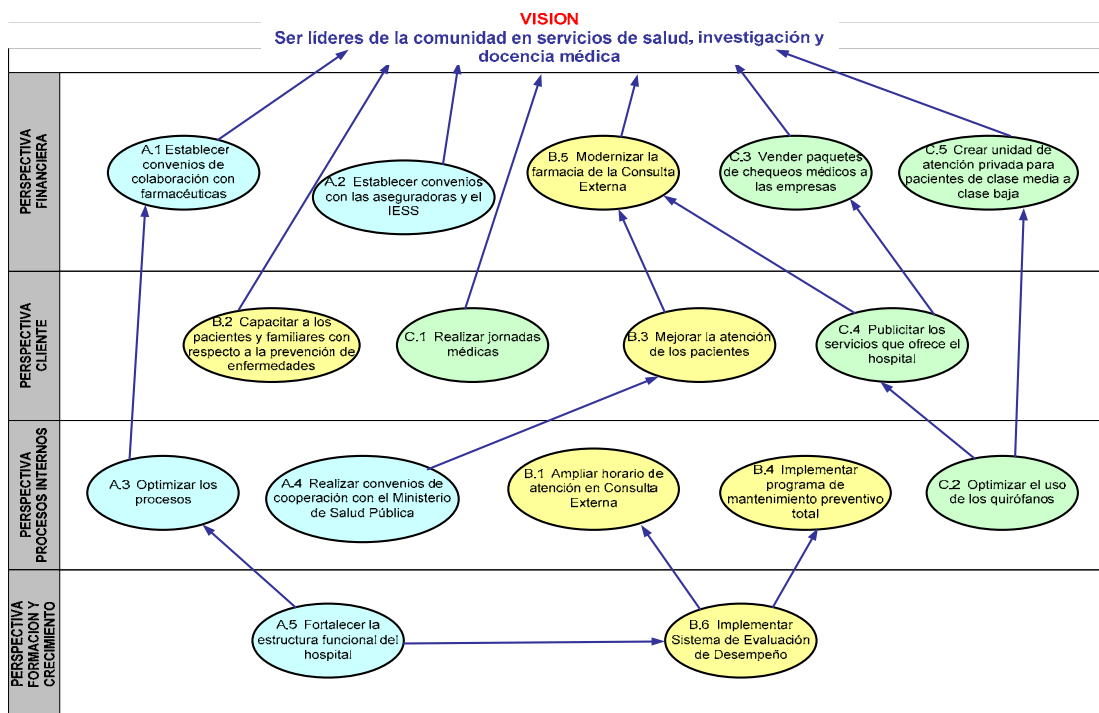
VISION
Ser líderes de la comunidad en servicios de salud, investigación y docencia médica

PERSPECTIVA FINANCIERA

A.1 Establecer convenios de colaboración con farmacéuticas

A.2 Establecer convenios con las aseguradoras y el IESS

B.5 Modernizar la farmacia de la Consulta Externa

C.3 Vender paquetes de chequeos médicos a las empresas

C.5 Crear unidad de atención privada para pacientes de clase media a clase baja

PERSPECTIVA CLIENTE

B.2 Capacitar a los pacientes y familiares con respecto a la prevención de enfermedades

C.1 Realizar jornadas médicas

B.3 Mejorar la atención de los pacientes

C.4 Publicitar los servicios que ofrece el hospital

PERSPECTIVA PROCESOS INTERNOS

A.3 Optimizar los procesos

A.4 Realizar convenios de cooperación con el Ministerio de Salud Pública

B.1 Ampliar horario de atención en Consulta Externa

B.4 Implementar programa de mantenimiento preventivo total

C.2 Optimizar el uso de los quirófanos

PERSPECTIVA FORMACION Y CRECIMIENTO

A.5 Fortalecer la estructura funcional del hospital

B.6 Implementar Sistema de Evaluación de Desempeño